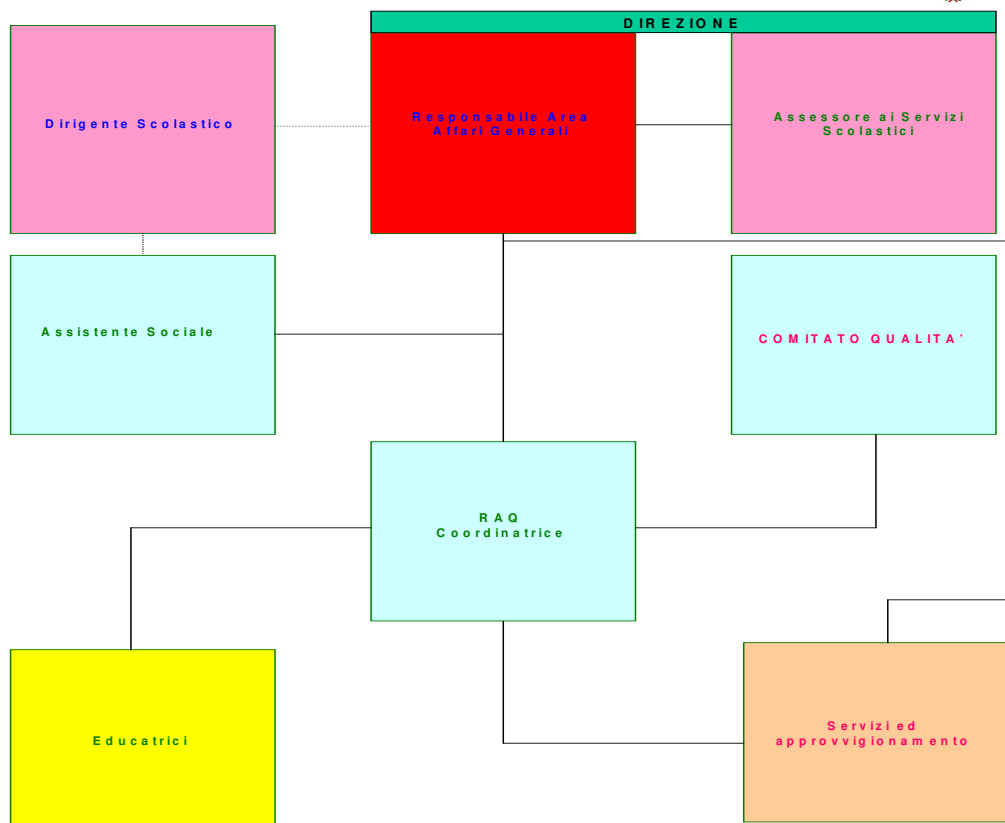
DIREZIONE

Dirigente Scolastico

Responsabile Area Affari Generali

Assessore ai Servizi Scolastici

Assistente Sociale

COMITATO QUALITA'

RAQ Coordinatrice

Educatrici

Servizi ed approvvigionamento